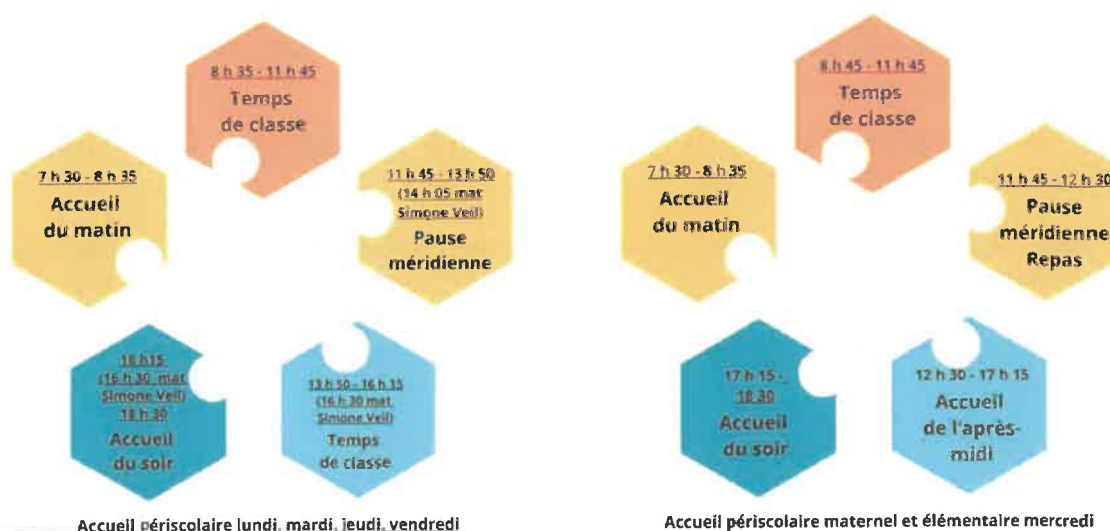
8 h 35 - 11 h 45
Temps de classe

7 h 30 - 8 h 35
Accueil du matin

11 h 45 - 13 h 50 (14 h 05 mat Simone Veil)
Pause méridienne

16 h 15 (16 h 30 mat Simone Veil) 18 h 30
Accueil du soir

13 h 50 - 16 h 15 (16 h 30 mat Simone Veil)
Temps de classe

Accueil périscolaire lundi, mardi, jeudi, vendredi

8 h 45 - 11 h 45
Temps de classe

7 h 30 - 8 h 35
Accueil du matin

11 h 45 - 12 h 30
Pause méridienne
Repas

17 h 15 - 18 30
Accueil du soir

12 h 30 - 17 h 15
Accueil de l'après-midi

Accueil périscolaire maternel et élémentaire mercredi